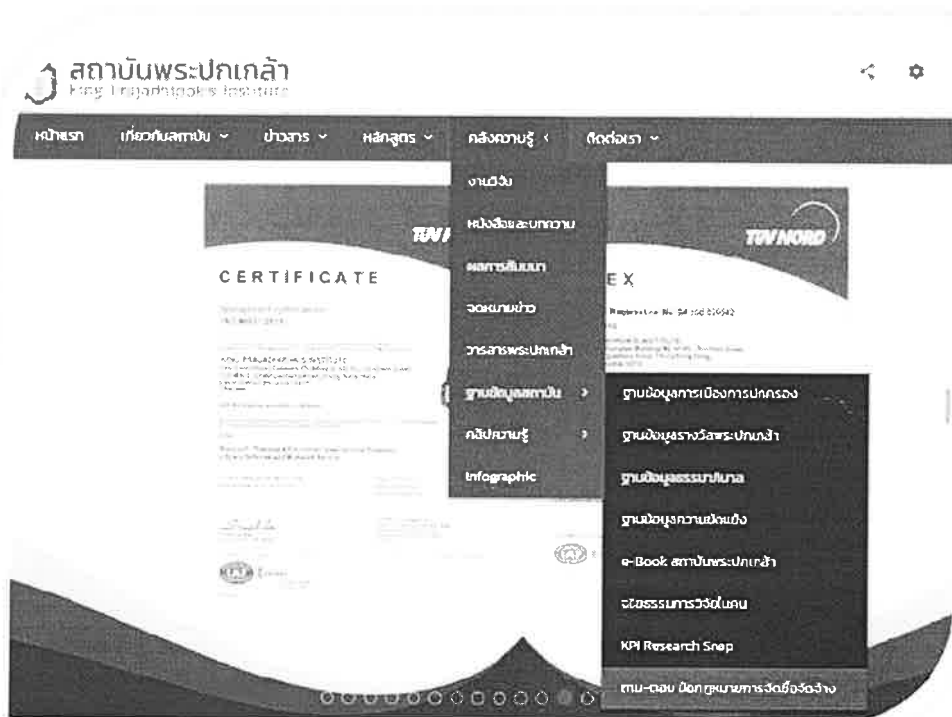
สถาบันพระปกเกล้า
King Prajadhipok's Institute

หน้าแรก เกี่ยวกับสถาบัน ข่าวสาร หลักสูตร คลังความรู้ ติดต่อเรา

งานวิจัย
หนังสือและบทความ
ผลการสัมมนา
จดหมายข่าว
วารสารพระปกเกล้า
ฐานข้อมูลสถาบัน
คลังความรู้
Infographic

ฐานข้อมูลการเมืองการปกครอง
ฐานข้อมูลรางวัลพระปกเกล้า
ฐานข้อมูลธรรมาภิบาล
ฐานข้อมูลความขัดแย้ง
e-Book สถาบันพระปกเกล้า
จริยธรรมการวิจัยในคน
KPI Research Snap
ถาม-ตอบ ข้อกฎหมายการจัดซื้อจัดจ้าง

TÜV NORD
CERTIFICATE
TÜV NORD
EX
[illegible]